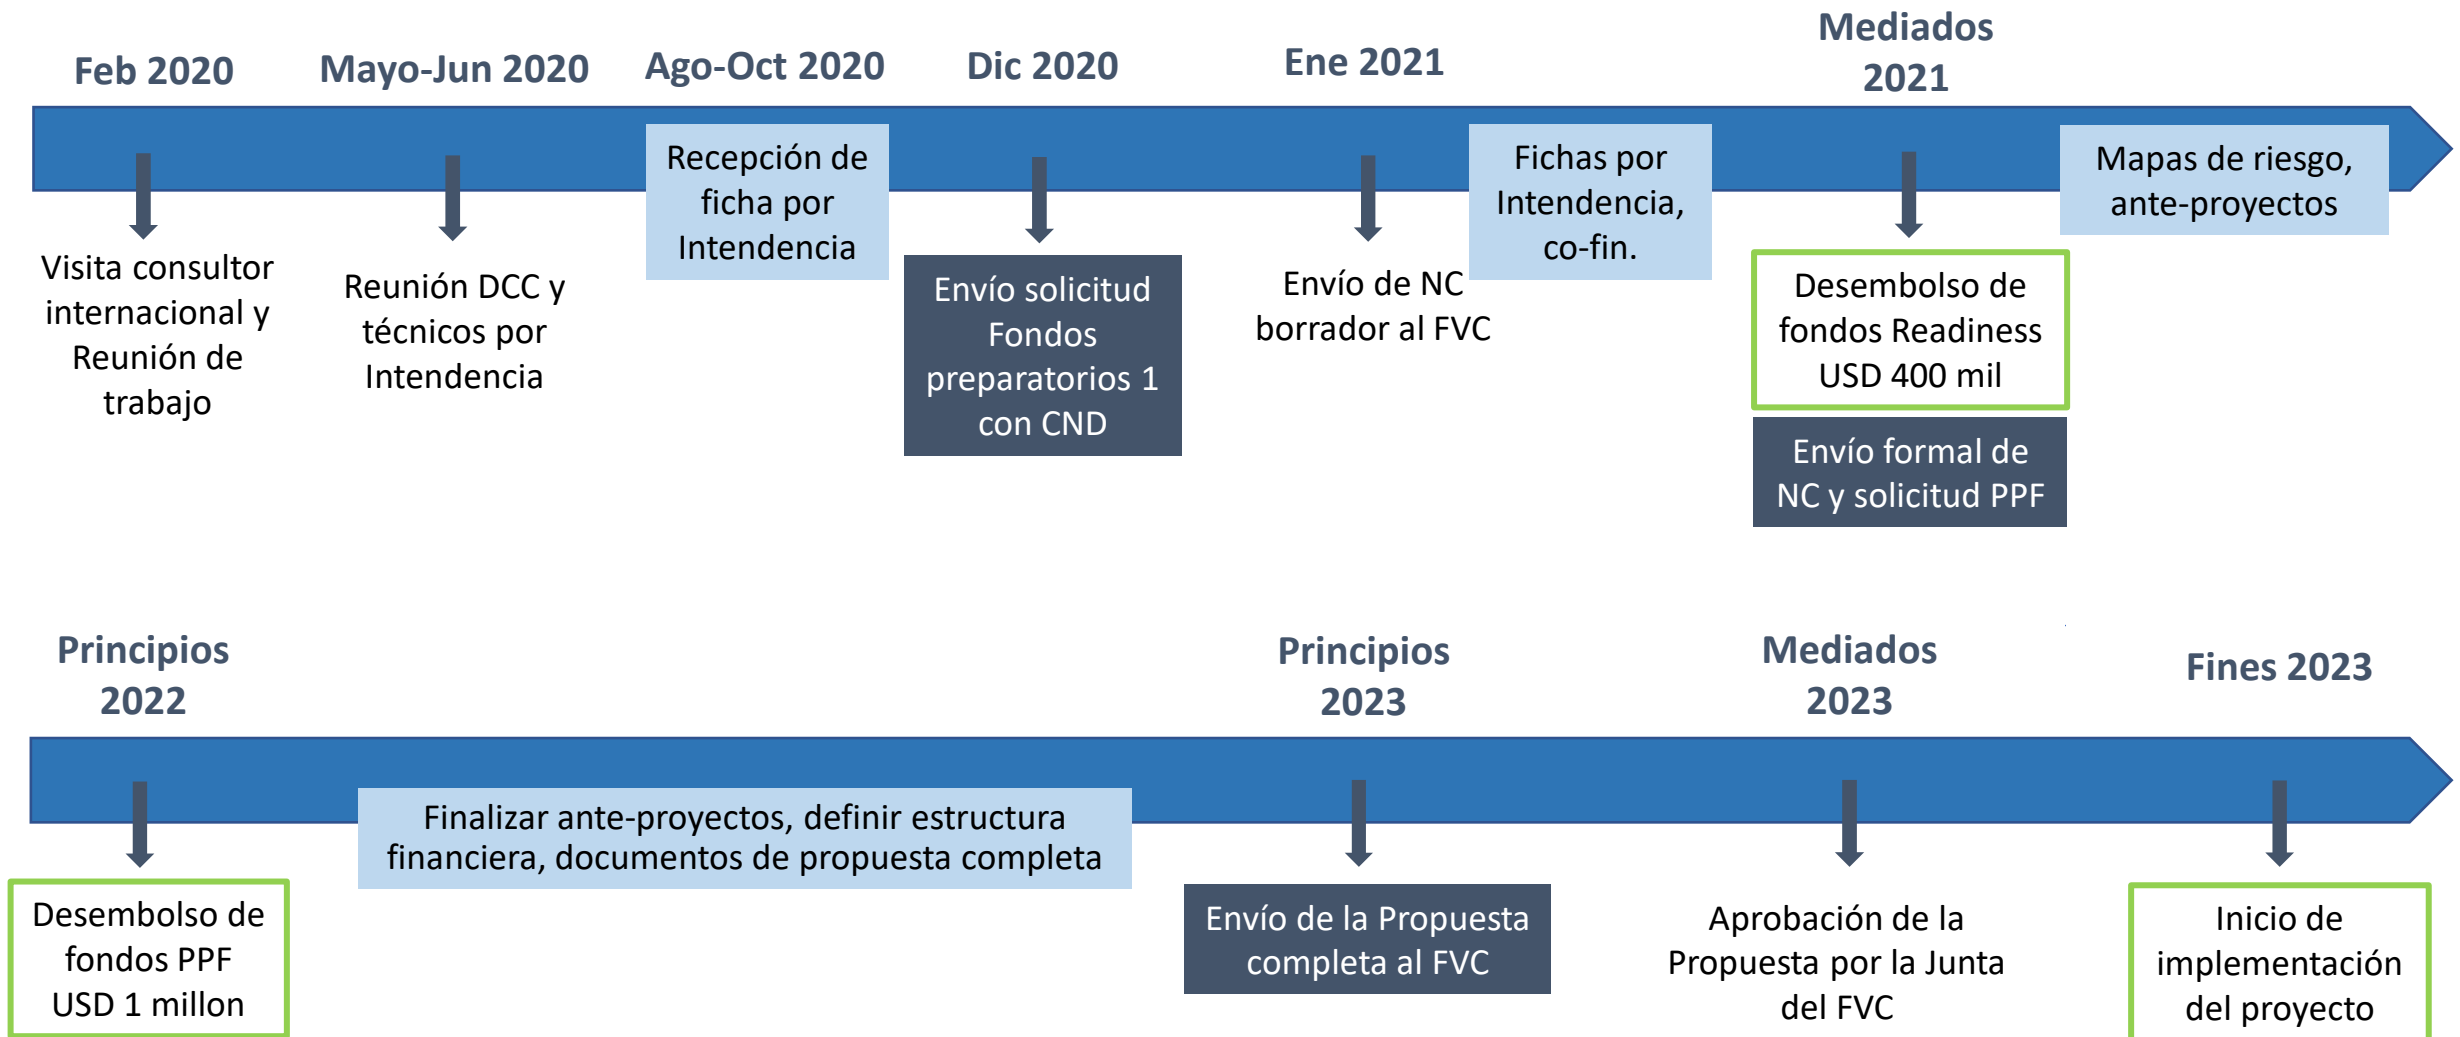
Feb 2020

Visita consultor internacional y Reunión de trabajo

Mayo-Jun 2020

Reunión DCC y técnicos por Intendencia

Ago-Oct 2020

Recepción de ficha por Intendencia

Dic 2020

Envío solicitud Fondos preparatorios 1 con CND

Ene 2021

Envío de NC borrador al FVC

Fichas por Intendencia, co-fin.

Mediados 2021

Desembolso de fondos Readiness USD 400 mil

Envío formal de NC y solicitud PPF

Mapas de riesgo, ante-proyectos

Principios 2022

Desembolso de fondos PPF USD 1 millon

Finalizar ante-proyectos, definir estructura financiera, documentos de propuesta completa

Principios 2023

Envío de la Propuesta completa al FVC

Mediados 2023

Aprobación de la Propuesta por la Junta del FVC

Fines 2023

Inicio de implementación del proyecto